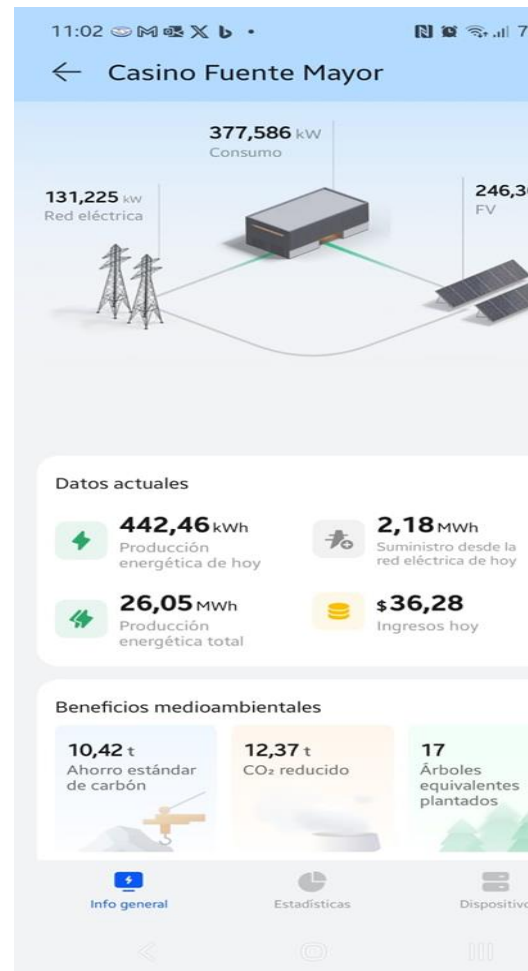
11:02

← Casino Fuente Mayor

377,586 kW
Consumo

131,225 kW
Red eléctrica

246,3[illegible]
FV

Datos actuales

442,46 kWh
Producción energética de hoy

2,18 MWh
Suministro desde la red eléctrica de hoy

26,05 MWh
Producción energética total

$36,28
Ingresos hoy

Beneficios medioambientales

10,42 t
Ahorro estándar de carbón

12,37 t
$CO_2$ reducido

17
Árboles equivalentes plantados

Info general
Estadísticas
Dispositivo